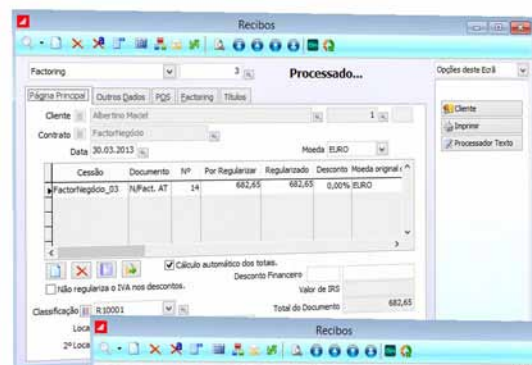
Recibos

Factoring
3
Processado...
Opções deste Ecrã

Página Principal | Outros Dados | POS | Factoring | Títulos

Cliente | Albertino Maciel | 1
Contrato | FactorNegócio
Data 30.03.2013 | Moeda EURO

| Cessão | Documento | Nº | Por Regularizar | Regularizado | Desconto | Moeda original |
|---|---|---|---|---|---|---|
| FactorNegócio_03 | N/Fact. AT | 14 | 682,65 | 682,65 | 0,00% | EURO |

Cálculo automático dos totais.
Desconto Financeiro
Não regulariza o IVA nos descontos.
Valor de IRS
Classificação | R10001
Total do Documento | 682,65
Loca
2º Loca

Cliente
Imprimir
Processador Texto

Recibos